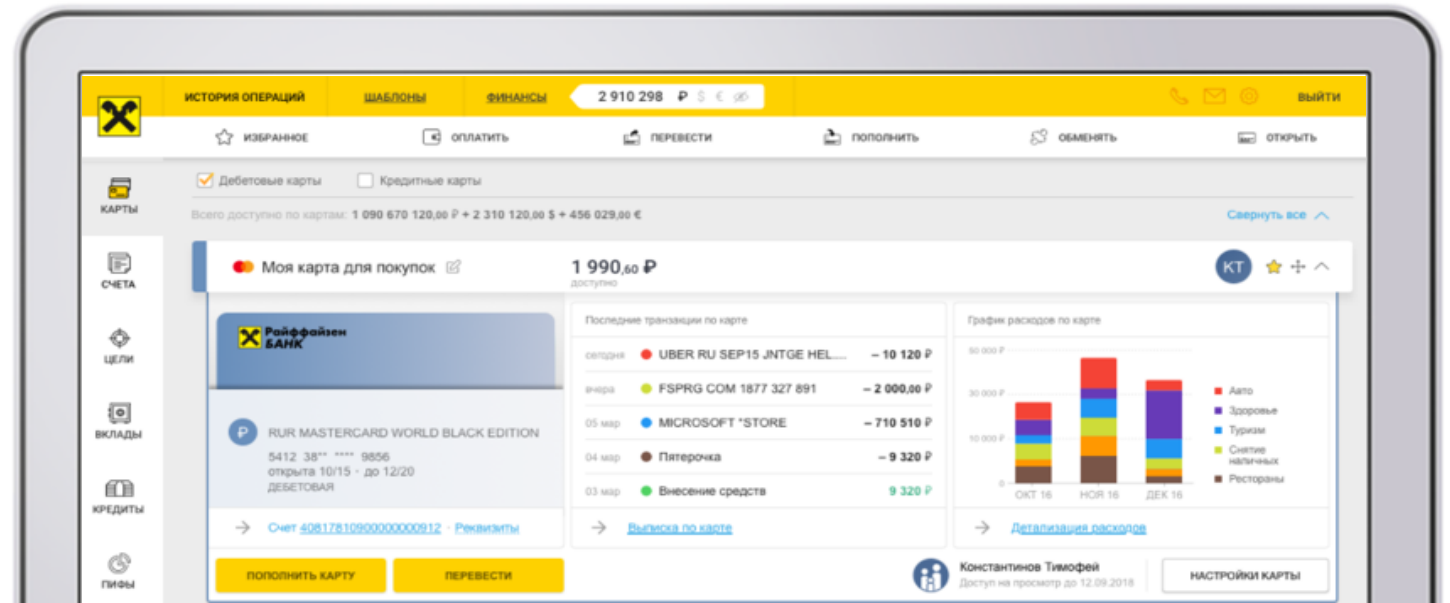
ИСТОРИЯ ОПЕРАЦИЙ ШАБЛОНЫ ФИНАНСЫ 2 910 298 ₽ $ € ВЫЙТИ

ИЗБРАННОЕ ОПЛАТИТЬ ПЕРЕВЕСТИ ПОПОЛНИТЬ ОБМЕНЯТЬ ОТКРЫТЬ

КАРТЫ

СЧЕТА

ЦЕЛИ

ВКЛАДЫ

КРЕДИТЫ

ПИФЫ

Дебетовые карты Кредитные карты

Всего доступно по картам: 1 090 670 120,00 ₽ + 2 310 120,00 $ + 456 029,00 €

Свернуть все

Моя карта для покупок

1 990,60 ₽
доступно

КТ

Райффайзен БАНК

RUR MASTERCARD WORLD BLACK EDITION
5412 38** **** 9856
открыта 10/15 · до 12/20
ДЕБЕТОВАЯ

Счет 40817810900000000912 · Реквизиты

Последние транзакции по карте

| сегодня | UBER RU SEP15 JNTGE HEL.... | – 10 120 ₽ |
|---|---|---|
| вчера | FSPRG COM 1877 327 891 | – 2 000,00 ₽ |
| 05 мар | MICROSOFT *STORE | – 710 510 ₽ |
| 04 мар | Пятерочка | – 9 320 ₽ |
| 03 мар | Внесение средств | 9 320 ₽ |

Выписка по карте

График расходов по карте

50 000 ₽
30 000 ₽
10 000 ₽
0
ОКТ 16 НОЯ 16 ДЕК 16

Авто
Здоровье
Туризм
Снятие наличных
Рестораны

Детализация расходов

ПОПОЛНИТЬ КАРТУ ПЕРЕВЕСТИ

Константинов Тимофей
Доступ на просмотр до 12.09.2018

НАСТРОЙКИ КАРТЫ